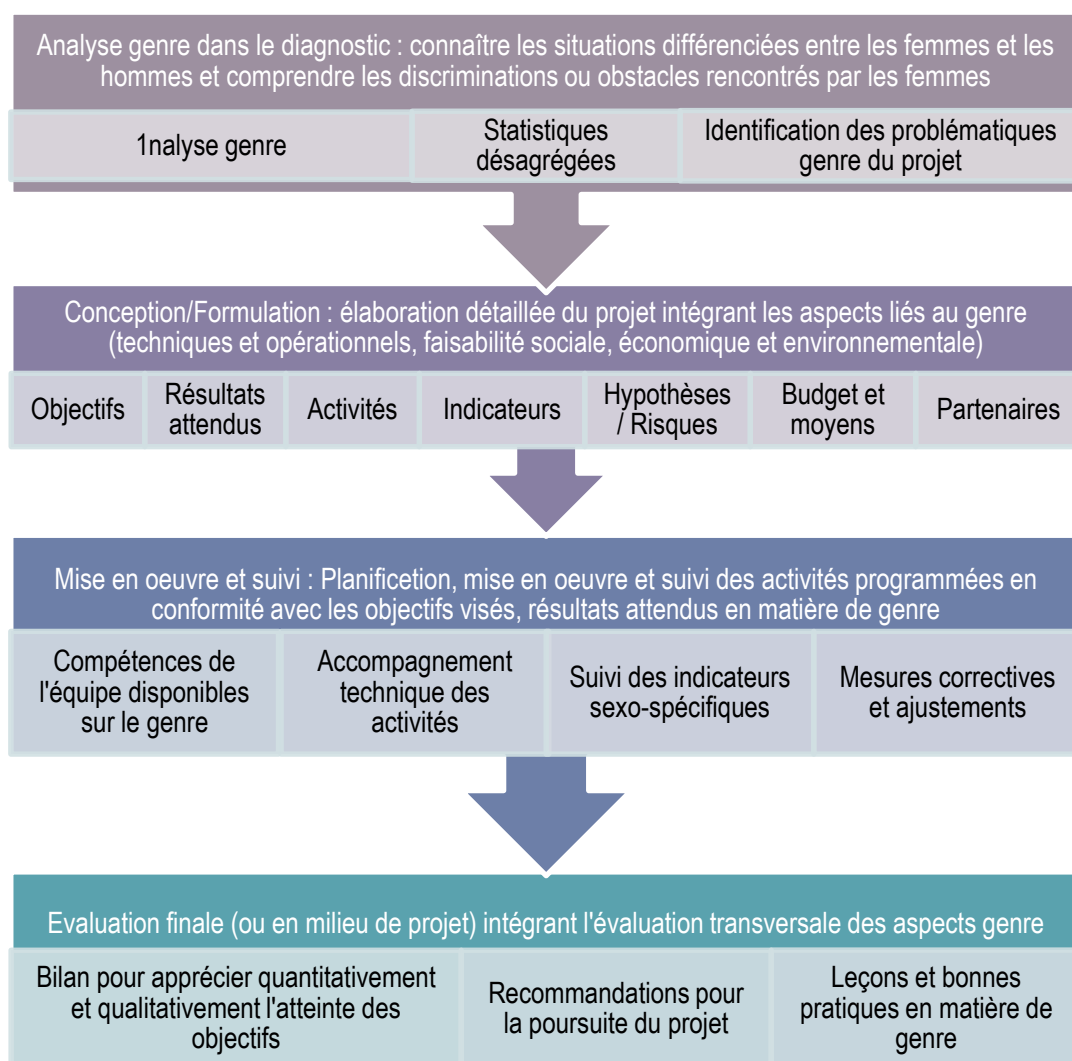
Analyse genre dans le diagnostic : connaître les situations différenciées entre les femmes et les hommes et comprendre les discriminations ou obstacles rencontrés par les femmes

1nalyse genre

Statistiques désagrégées

Identification des problématiques genre du projet

Conception/Formulation : élaboration détaillée du projet intégrant les aspects liés au genre (techniques et opérationnels, faisabilité sociale, économique et environnementale)

Objectifs

Résultats attendus

Activités

Indicateurs

Hypothèses / Risques

Budget et moyens

Partenaires

Mise en oeuvre et suivi : Planificetion, mise en oeuvre et suivi des activités programmées en conformité avec les objectifs visés, résultats attendus en matière de genre

Compétences de l'équipe disponibles sur le genre

Accompagnement technique des activités

Suivi des indicateurs sexo-spécifiques

Mesures correctives et ajustements

Evaluation finale (ou en milieu de projet) intégrant l'évaluation transversale des aspects genre

Bilan pour apprécier quantitativement et qualitativement l'atteinte des objectifs

Recommandations pour la poursuite du projet

Leçons et bonnes pratiques en matière de genre